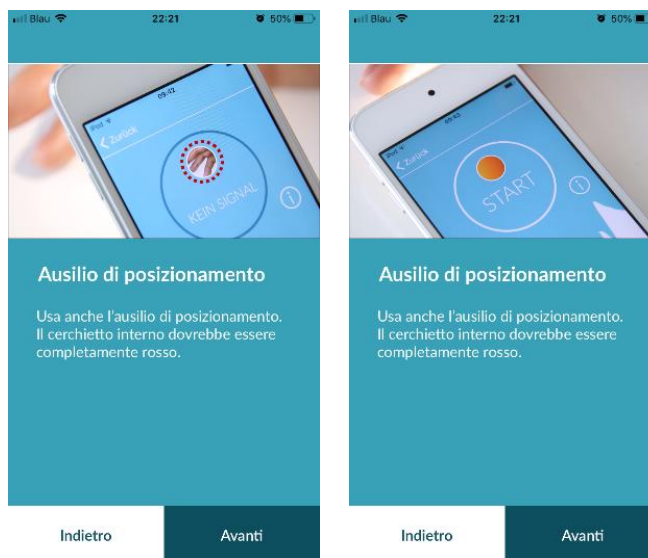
Blau 22:21 50%

iPod 09:42

Zurück

KEIN SIGNAL

Ausilio di posizionamento

Usa anche l'ausilio di posizionamento. Il cerchietto interno dovrebbe essere completamente rosso.

Indietro

Avanti

Blau 22:21 50%

09:42

Zurück

START

Ausilio di posizionamento

Usa anche l'ausilio di posizionamento. Il cerchietto interno dovrebbe essere completamente rosso.

Indietro

Avanti